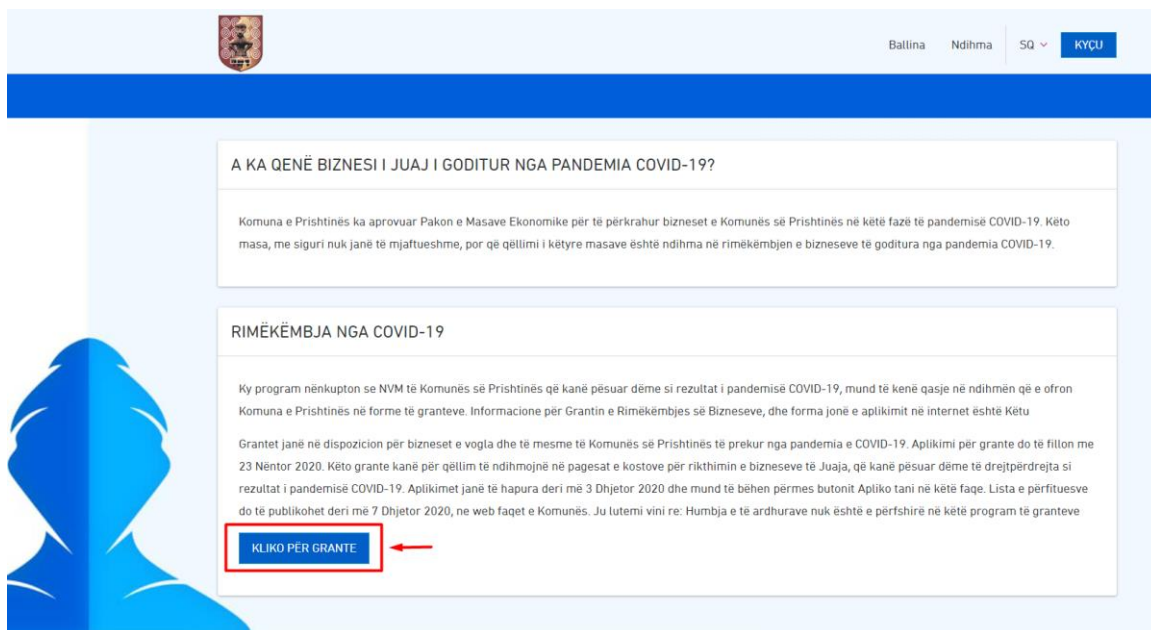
Ballina Ndihma SQ KYÇU

A KA QENË BIZNESI I JUAJ I GODITUR NGA PANDEMIA COVID-19?

Komuna e Prishtinës ka aprovuar Pakon e Masave Ekonomike për të përkrahur bizneset e Komunës së Prishtinës në këtë fazë të pandemisë COVID-19. Këto masa, me siguri nuk janë të mjaftueshme, por që qëllimi i këtyre masave është ndihma në rimëkëmbjen e bizneseve të goditura nga pandemia COVID-19.

RIMËKËMBJA NGA COVID-19

Ky program nënkupton se NVM të Komunës së Prishtinës që kanë pësuar dëme si rezultat i pandemisë COVID-19, mund të kenë qasje në ndihmën që e ofron Komuna e Prishtinës në forme të granteve. Informacione për Grantin e Rimëkëmbjes së Bizneseve, dhe forma jonë e aplikimit në internet është Këtu

Grantet janë në dispozicion për bizneset e vogla dhe të mesme të Komunës së Prishtinës të prekur nga pandemia e COVID-19. Aplikimi për grante do të fillon me 23 Nëntor 2020. Këto grante kanë për qëllim të ndihmojnë në pagesat e kostove për rikthimin e bizneseve të Juaja, që kanë pësuar dëme të drejtpërdrejta si rezultat i pandemisë COVID-19. Aplikimet janë të hapura deri më 3 Dhjetor 2020 dhe mund të bëhen përmes butonit Apliko tani në këtë faqe. Lista e përfituesve do të publikohet deri më 7 Dhjetor 2020, ne web faqet e Komunës. Ju lutemi vini re: Humbja e të ardhurave nuk është e përfshirë në këtë program të granteve

KLIKO PËR GRANTE